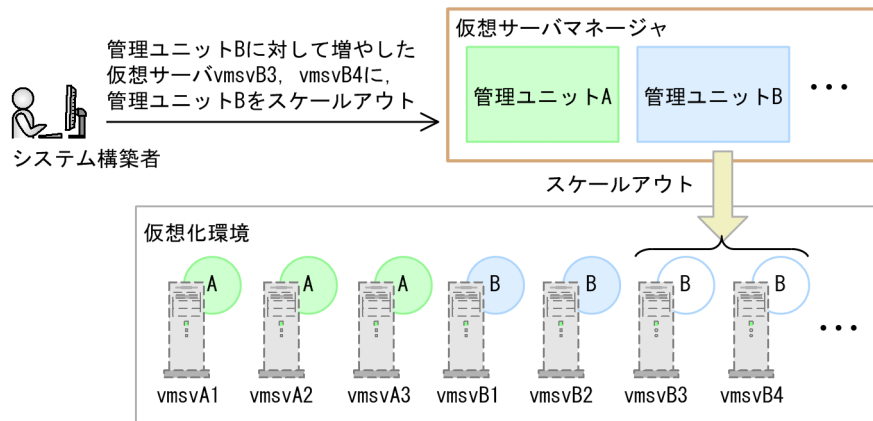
管理ユニットBに対して増やした仮想サーバvmsvB3，vmsvB4に，管理ユニットBをスケールアウト

システム構築者

仮想サーバマネージャ

管理ユニットA

管理ユニットB

・・・

スケールアウト

仮想化環境

A A A B B B B

vmsvA1 vmsvA2 vmsvA3 vmsvB1 vmsvB2 vmsvB3 vmsvB4

・・・